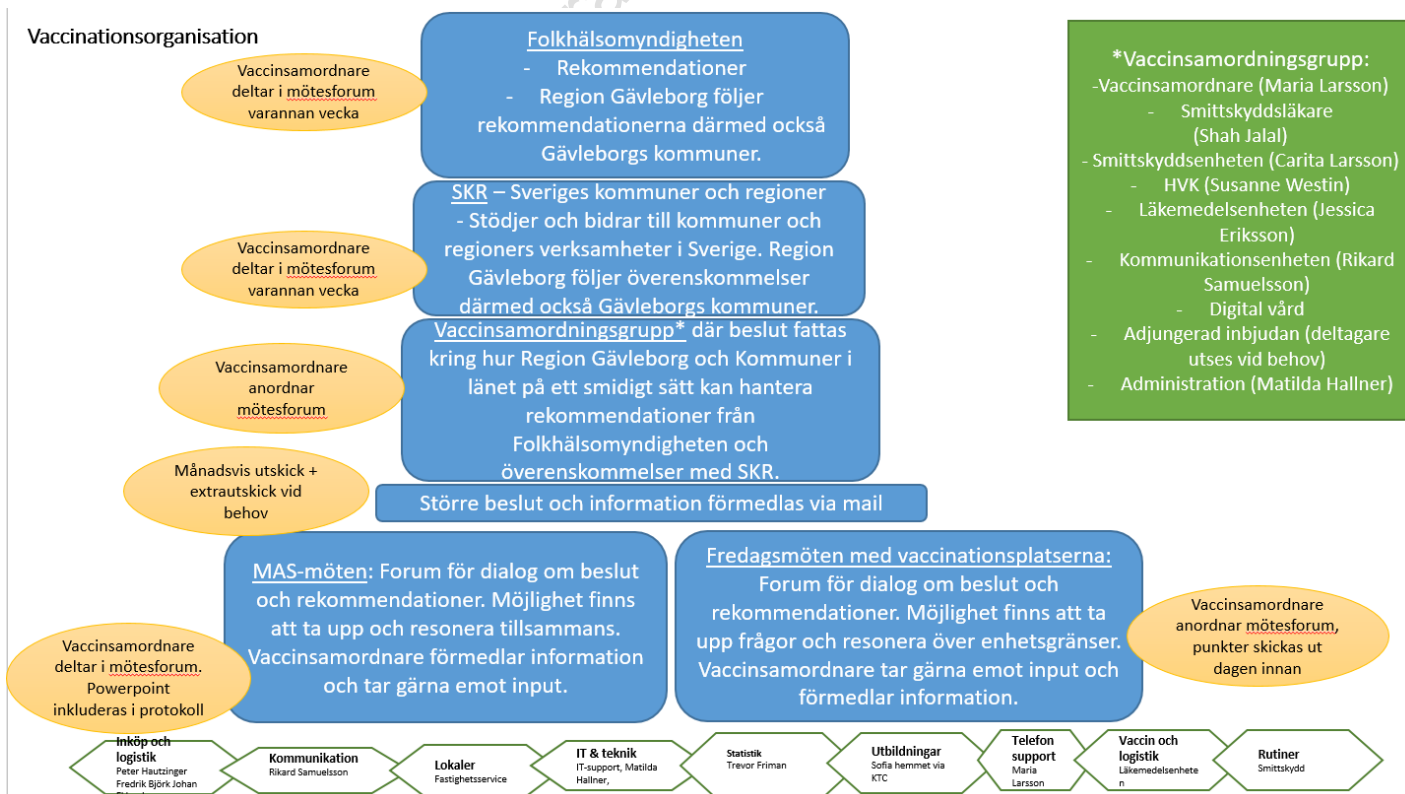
Vaccinationsorganisation

Vaccinsamordnare deltar i mötesforum varannan vecka

Folkhälsomyndigheten
- Rekommendationer
- Region Gävleborg följer rekommendationerna därmed också Gävleborgs kommuner.

*Vaccinsamordningsgrupp:
-Vaccinsamordnare (Maria Larsson)
- Smittskyddsläkare (Shah Jalal)
- Smittskyddsenheten (Carita Larsson)
- HVK (Susanne Westin)
- Läkemedelsenheten (Jessica Eriksson)
- Kommunikationsenheten (Rikard Samuelsson)
- Digital vård
- Adjungerad inbjudan (deltagare utses vid behov)
- Administration (Matilda Hallner)

Vaccinsamordnare deltar i mötesforum varannan vecka

SKR – Sveriges kommuner och regioner
- Stödjer och bidrar till kommuner och regioners verksamheter i Sverige. Region Gävleborg följer överenskommelser därmed också Gävleborgs kommuner.

Vaccinsamordnare anordnar mötesforum

Vaccinsamordningsgrupp* där beslut fattas kring hur Region Gävleborg och Kommuner i länet på ett smidigt sätt kan hantera rekommendationer från Folkhälsomyndigheten och överenskommelser med SKR.

Månadsvis utskick + extrautskick vid behov

Större beslut och information förmedlas via mail

MAS-möten: Forum för dialog om beslut och rekommendationer. Möjlighet finns att ta upp och resonera tillsammans. Vaccinsamordnare förmedlar information och tar gärna emot input.

Vaccinsamordnare deltar i mötesforum. Powerpoint inkluderas i protokoll

Fredagsmöten med vaccinationsplatserna: Forum för dialog om beslut och rekommendationer. Möjlighet finns att ta upp frågor och resonera över enhetsgränser. Vaccinsamordnare tar gärna emot input och förmedlar information.

Vaccinsamordnare anordnar mötesforum, punkter skickas ut dagen innan

Inköp och logistik
Peter Hautzinger Fredrik Björk Johan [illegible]

Kommunikation
Rikard Samuelsson

Lokaler
Fastighetsservice

IT & teknik
IT-support, Matilda Hallner,

Statistik
Trevor Friman

Utbildningar
Sofia hemmet via KTC

Telefon support
Maria Larsson

Vaccin och logistik
Läkemedelsenheten

Rutiner
Smittskydd